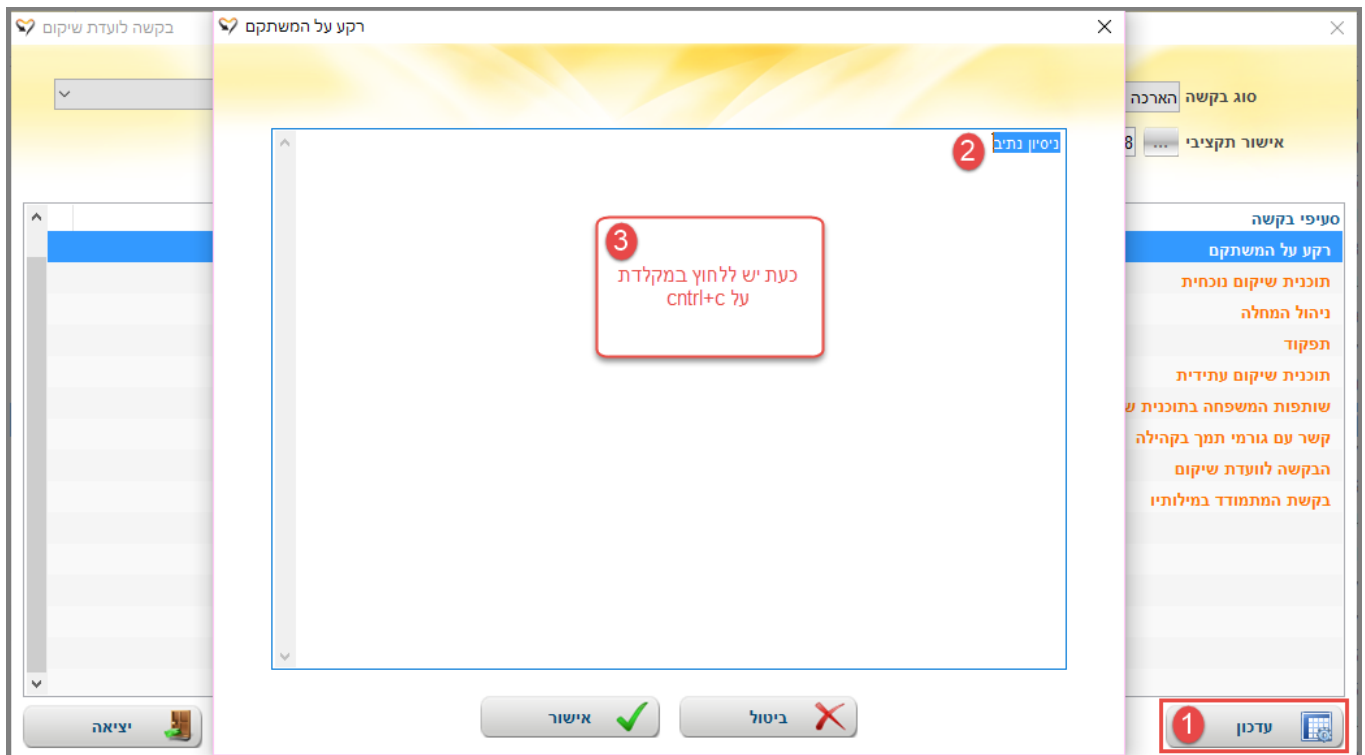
בקשה לוועדת שיקום
רקע על המשתקם

סוג בקשה הארכה
אישור תקציבי ... 8

ניסיון נתיב 2

3
כעת יש ללחוץ במקלדת על cntrl+c

סעיפי בקשה
רקע על המשתקם
תוכנית שיקום נוכחית
ניהול המחלה
תפקוד
תוכנית שיקום עתידית
שותפות המשפחה בתוכנית ש
קשר עם גורמי תמך בקהילה
הבקשה לוועדת שיקום
בקשת המתמודד במילותיו

יציאה
אישור
ביטול
עדכון 1